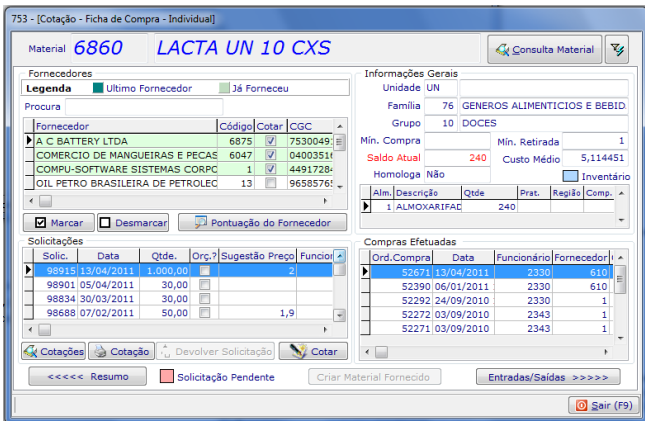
753 - [Cotação - Ficha de Compra - Individual]

Material 6860 LACTA UN 10 CXS

Consulta Material

Fornecedores
Legenda Ultimo Fornecedor Já Forneceu
Procura

| Fornecedor | Código | Cotar | CGC |
|---|---|---|---|
| A C BATTERY LTDA | 6875 | ☑ | 7530049 |
| COMERCIO DE MANGUEIRAS E PECAS | 6047 | ☑ | 0400351 |
| COMPU-SOFTWARE SISTEMAS CORPO | 1 | ☑ | 4491728 |
| OIL PETRO BRASILEIRA DE PETROLEO | 13 | ☐ | 9658576 |

Marcar Desmarcar Pontuação do Fornecedor

Informações Gerais
Unidade UN
Família 76 GENEROS ALIMENTICIOS E BEBID
Grupo 10 DOCES
Mín. Compra
Mín. Retirada 1
Saldo Atual 240
Custo Médio 5,114451
Homologa Não
Inventário

| Alm. | Descrição | Qtde | Prat. | Região | Comp. |
|---|---|---|---|---|---|
| 1 | ALMOXARIFAD | 240 | | | |

Solicitações

| Solic. | Data | Qtde. | Orç.? | Sugestão Preço | Funcion |
|---|---|---|---|---|---|
| 98915 | 13/04/2011 | 1.000,00 | ☐ | 2 | |
| 98901 | 05/04/2011 | 30,00 | ☐ | | |
| 98834 | 30/03/2011 | 30,00 | ☐ | | |
| 98688 | 07/02/2011 | 50,00 | ☐ | 1,9 | |

Cotações Cotação Devolver Solicitação Cotar

Compras Efetuadas

| Ord.Compra | Data | Funcionário | Fornecedor |
|---|---|---|---|
| 52671 | 13/04/2011 | 2330 | 610 |
| 52390 | 06/01/2011 | 2330 | 610 |
| 52292 | 24/09/2010 | 2330 | 1 |
| 52272 | 03/09/2010 | 2343 | 1 |
| 52271 | 03/09/2010 | 2343 | 1 |

<<<<< Resumo Solicitação Pendente Criar Material Fornecido Entradas/Saídas >>>>>

Sair (F9)